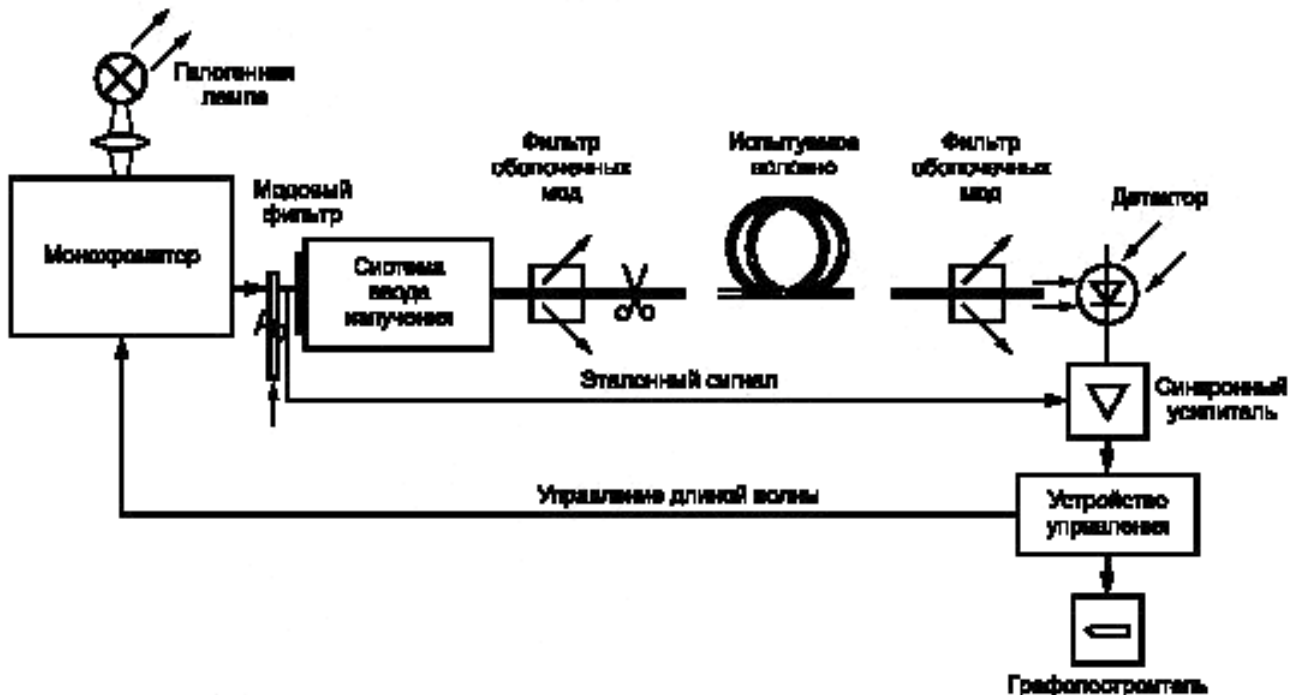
Галогенная лампа

Монохроматор

Модовый фильтр

Система ввода излучения

Фильтр оболочечных мод

Испытуемое волокно

Фильтр оболочечных мод

Детектор

Эталонный сигнал

Синхронный усилитель

Управление длиной волны

Устройство управления

Графопостроитель